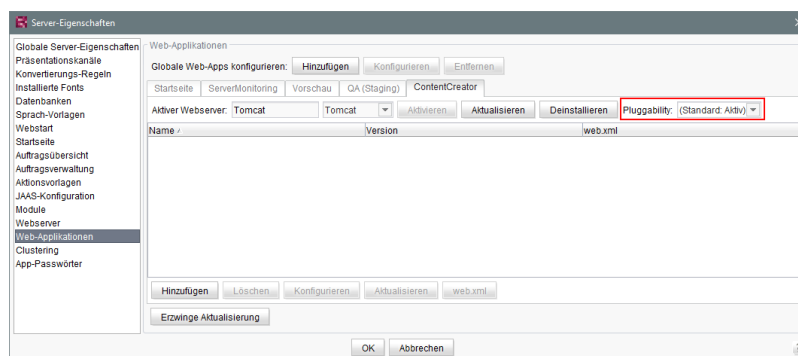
Server-Eigenschaften

Globale Server-Eigenschaften
Präsentationskanäle
Konvertierungs-Regeln
Installierte Fonts
Datenbanken
Sprach-Vorlagen
Webstart
Startseite
Auftragsübersicht
Auftragsverwaltung
Aktionsvorlagen
JAAS-Konfiguration
Module
Webserver
Web-Applikationen
Clustering
App-Passwörter

Web-Applikationen
Globale Web-Apps konfigurieren: Hinzufügen Konfigurieren Entfernen

Startseite ServerMonitoring Vorschau QA (Staging) ContentCreator

Aktiver Webserver: Tomcat Tomcat Aktivieren Aktualisieren Deinstallieren Pluggability: (Standard: Aktiv)

| Name | Version | web.xml |
|---|---|---|

Hinzufügen Löschen Konfigurieren Aktualisieren web.xml

Erzwinge Aktualisierung

OK Abbrechen